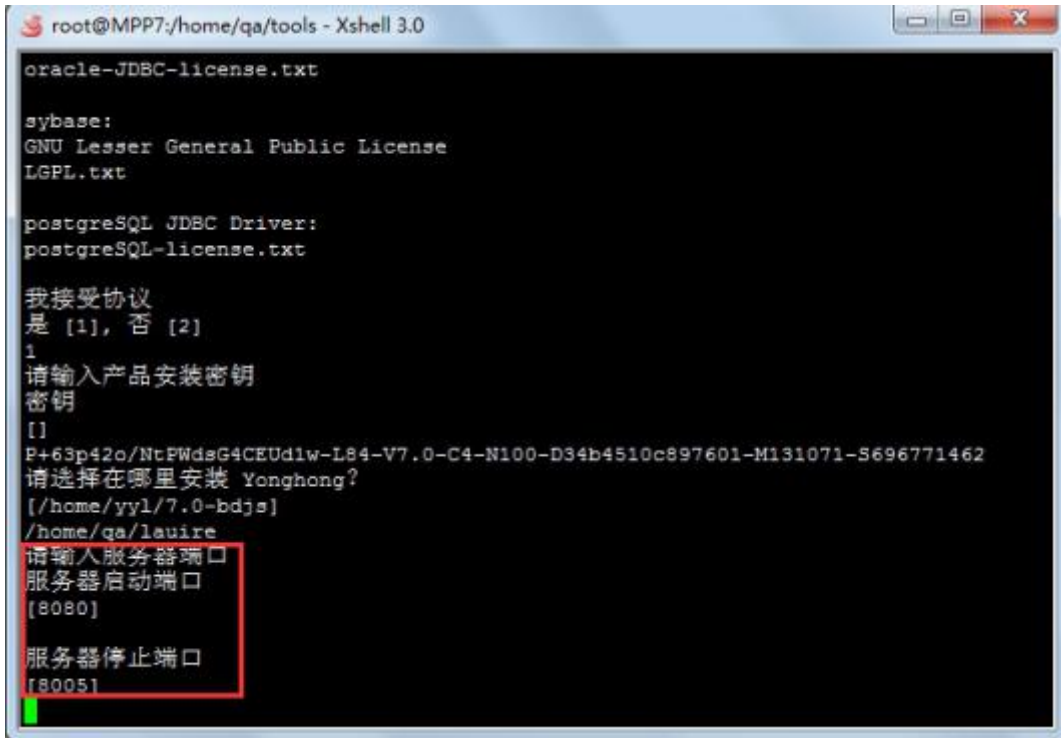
root@MPP7:/home/qa/tools - Xshell 3.0

oracle-JDBC-license.txt

sybase:
GNU Lesser General Public License
LGPL.txt

postgreSQL JDBC Driver:
postgreSQL-license.txt

我接受协议
是 [1], 否 [2]
1
请输入产品安装密钥
密钥
[]
P+63p42o/NtPWdsG4CEUd1w-L84-V7.0-C4-N100-D34b4510c897601-M131071-S696771462
请选择在哪里安装 Yonghong?
[/home/yyl/7.0-bdjs]
/home/qa/lauire
请输入服务器端口
服务器启动端口
[8080]

服务器停止端口
[8005]